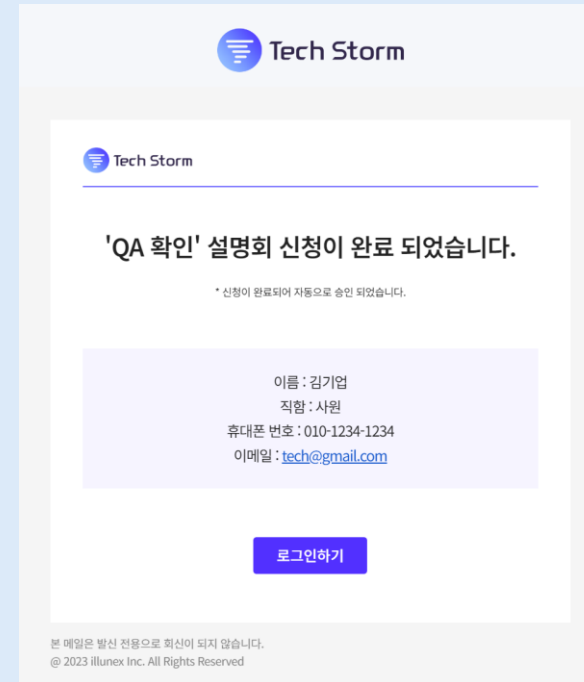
Tech Storm

Tech Storm

'QA 확인' 설명회 신청이 완료 되었습니다.

* 신청이 완료되어 자동으로 승인 되었습니다.

이름 : 김기업
직함 : 사원
휴대폰 번호 : 010-1234-1234
이메일 : tech@gmail.com

로그인하기

본 메일은 발신 전용으로 회신이 되지 않습니다.
@ 2023 illunex Inc. All Rights Reserved